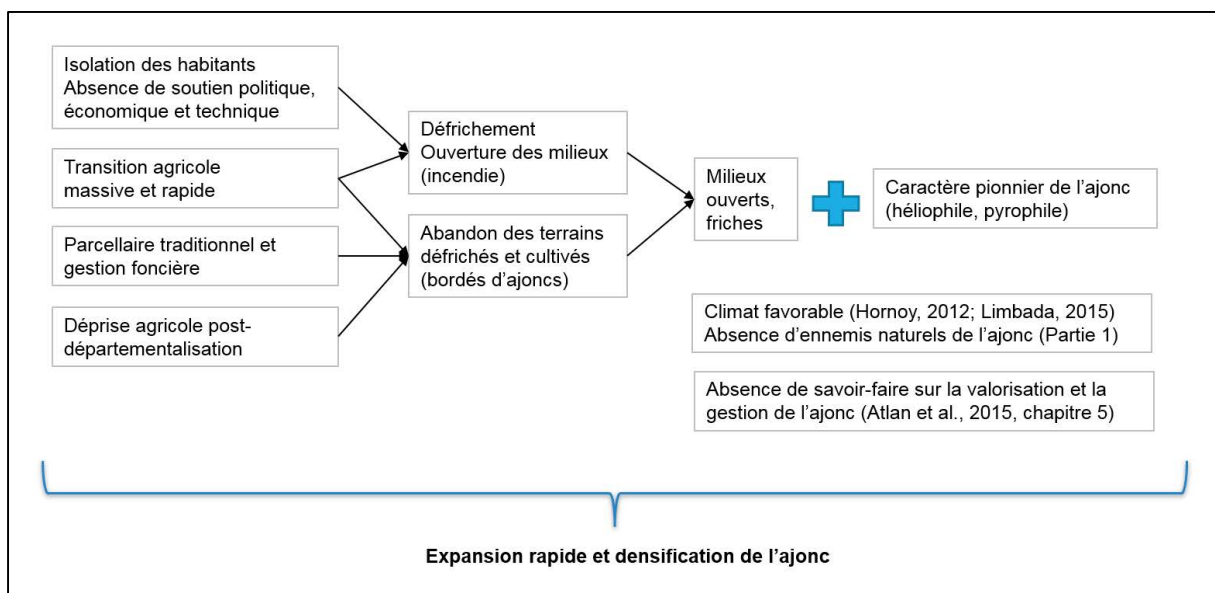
Isolation des habitants
Absence de soutien politique, économique et technique

Transition agricole massive et rapide

Parcellaire traditionnel et gestion foncière

Déprise agricole post-départementalisation

Défrichement
Ouverture des milieux (incendie)

Abandon des terrains défrichés et cultivés (bordés d'ajoncs)

Milieux ouverts, friches

Caractère pionnier de l'ajonc (héliophile, pyrophile)

Climat favorable (Hornoy, 2012; Limbada, 2015)
Absence d'ennemis naturels de l'ajonc (Partie 1)

Absence de savoir-faire sur la valorisation et la gestion de l'ajonc (Atlan et al., 2015, chapitre 5)

Expansion rapide et densification de l'ajonc